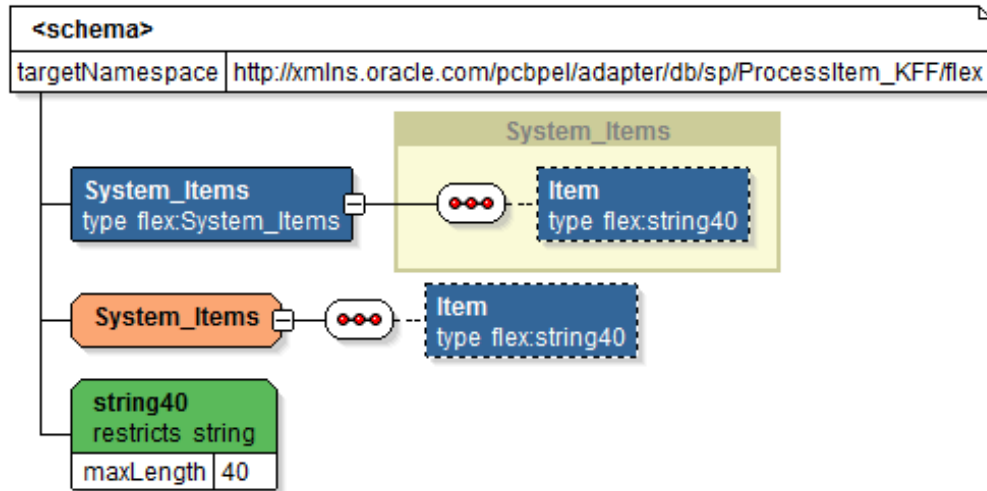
<schema>

| targetNamespace | http://xmlns.oracle.com/pcbpel/adapter/db/sp/ProcessItem_KFF/flex |
|---|---|

System_Items
type flex:System_Items

System_Items

Item
type flex:string40

System_Items

Item
type flex:string40

string40
restricts string

| maxLength | 40 |
|---|---|